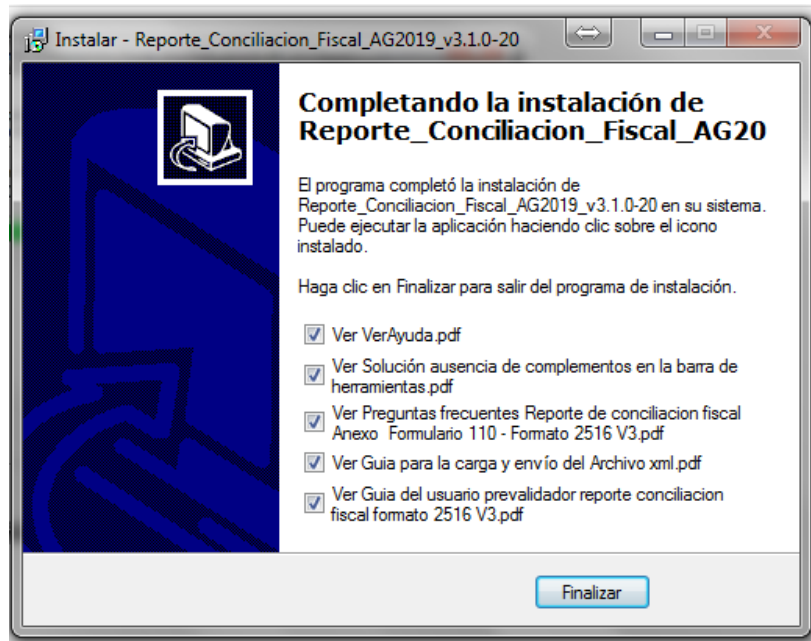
Instalar - Reporte_Conciliacion_Fiscal_AG2019_v3.1.0-20

Completando la instalación de Reporte_Conciliacion_Fiscal_AG20

El programa completó la instalación de Reporte_Conciliacion_Fiscal_AG2019_v3.1.0-20 en su sistema. Puede ejecutar la aplicación haciendo clic sobre el icono instalado.

Haga clic en Finalizar para salir del programa de instalación.

Ver VerAyuda.pdf

Ver Solución ausencia de complementos en la barra de herramientas.pdf

Ver Preguntas frecuentes Reporte de conciliacion fiscal Anexo Formulario 110 - Formato 2516 V3.pdf

Ver Guia para la carga y envío del Archivo xml.pdf

Ver Guia del usuario prevalidador reporte conciliacion fiscal formato 2516 V3.pdf

Finalizar